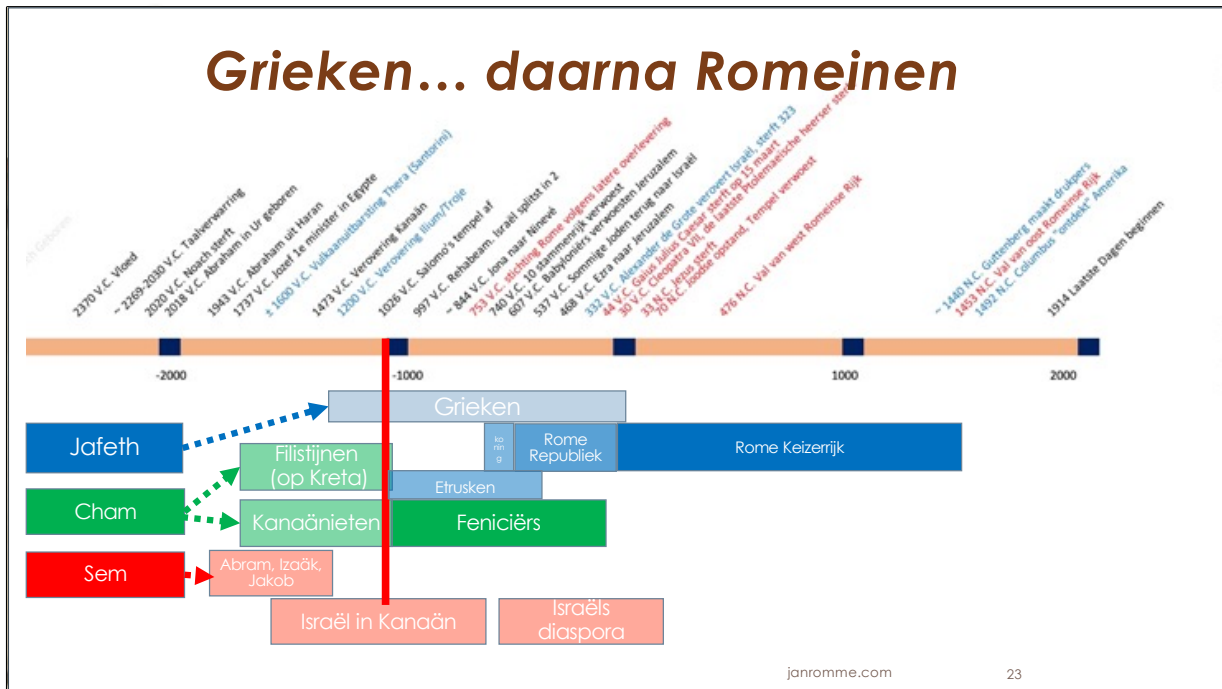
Grieken… daarna Romeinen

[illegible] Geboren

2370 V.C. Vloed
~ 2269-2030 V.C. Taalverwarring
2020 V.C. Noach sterft
2018 V.C. Abraham in Ur geboren
1943 V.C. Abraham uit Haran
1737 V.C. Jozef 1e minister in Egypte
± 1600 V.C. Vulkaanuitbarsting Thera (Santorini)
1473 V.C. Verovering Kanaän
1200 V.C. Verovering Ilium/Troje
1026 V.C. Salomo's tempel af
997 V.C. Rehabeam. Israël splitst in 2
~ 844 V.C. Jona naar Ninevé
753 V.C. stichting Rome volgens latere overlevering
740 V.C. 10 stammenrijk verwoest
607 V.C. Babyloniërs verwoesten Jeruzalem
537 V.C. Sommige Joden terug naar Israël
468 V.C. Ezra naar Jeruzalem
332 V.C. Alexander de Grote verovert Israël, sterft 323
44 V.C. Gaius Julius Caesar sterft op 15 maart
30 V.C. Cleopatra VII, de laatste Ptolemaeïsche heerser sterft
33 N.C. Jezus sterft
70 N.C. Joodse opstand, Tempel verwoest
476 N.C. Val van west Romeinse Rijk
~ 1440 N.C. Guttenberg maakt drukpers
1453 N.C. Val van oost Romeinse Rijk
1492 N.C. Columbus "ontdekt" Amerika
1914 Laatste Dagen beginnen

-2000
-1000
1000
2000

Grieken
Jafeth
ko nin g
Rome Republiek
Rome Keizerrijk
Filistijnen (op Kreta)
Etrusken
Cham
Kanaänieten
Feniciërs
Sem
Abram, Izaäk, Jakob
Israël in Kanaän
Israëls diaspora

janromme.com
23